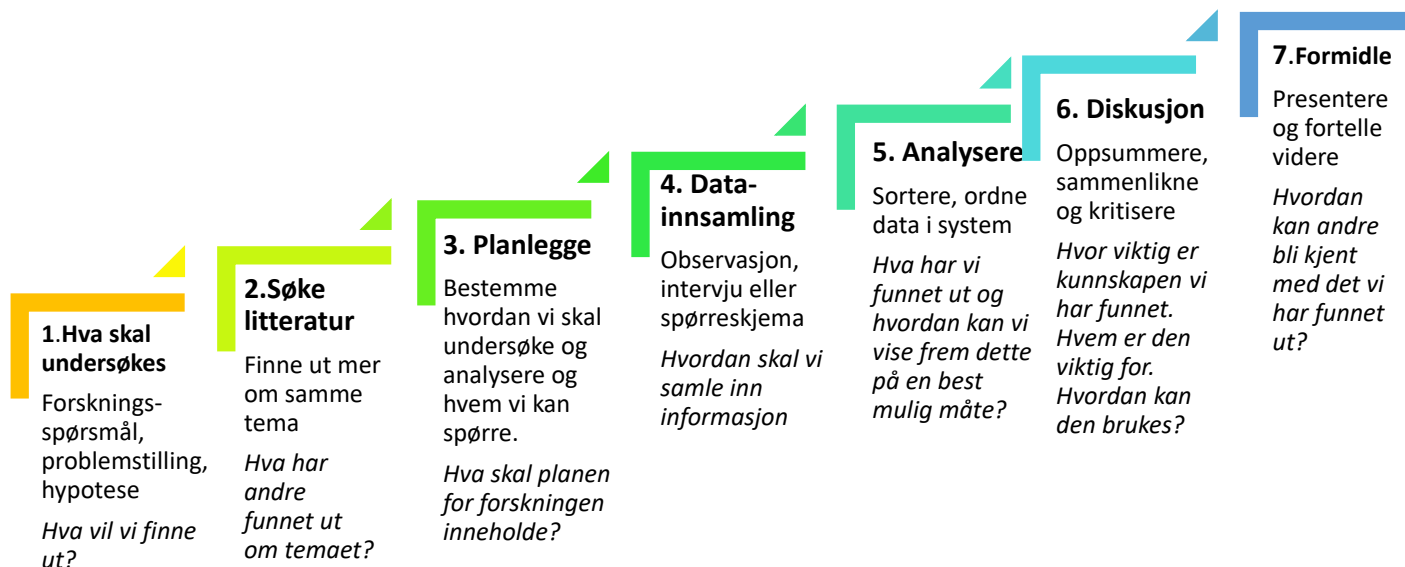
1.Hva skal undersøkes

Forsknings-spørsmål, problemstilling, hypotese

*Hva vil vi finne ut?*

2.Søke litteratur

Finne ut mer om samme tema

*Hva har andre funnet ut om temaet?*

3. Planlegge

Bestemme hvordan vi skal undersøke og analysere og hvem vi kan spørre.

*Hva skal planen for forskningen inneholde?*

4. Data-innsamling

Observasjon, intervju eller spørreskjema

*Hvordan skal vi samle inn informasjon*

5. Analysere

Sortere, ordne data i system

*Hva har vi funnet ut og hvordan kan vi vise frem dette på en best mulig måte?*

6. Diskusjon

Oppsummere, sammenlikne og kritisere

*Hvor viktig er kunnskapen vi har funnet. Hvem er den viktig for. Hvordan kan den brukes?*

7.Formidle

Presentere og fortelle videre

*Hvordan kan andre bli kjent med det vi har funnet ut?*